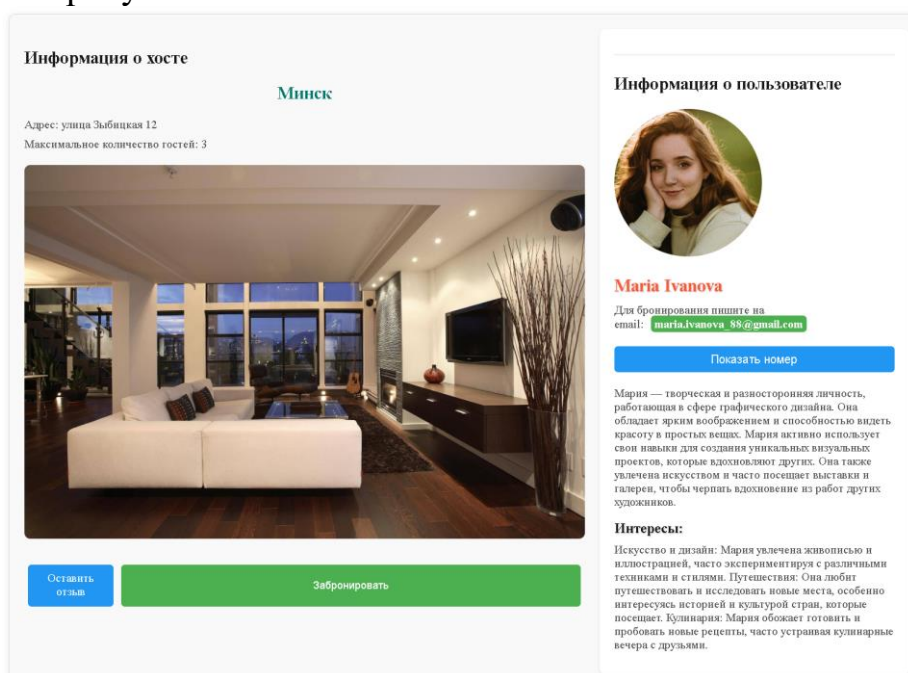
Информация о хосте

Минск

Адрес: улица Зыбицкая 12

Максимальное количество гостей: 3

Оставить отзыв

Забронировать

Информация о пользователе

Maria Ivanova

Для бронирования пишите на email: maria.ivanova_88@gmail.com

Показать номер

Мария — творческая и разносторонняя личность, работающая в сфере графического дизайна. Она обладает ярким воображением и способностью видеть красоту в простых вещах. Мария активно использует свои навыки для создания уникальных визуальных проектов, которые вдохновляют других. Она также увлечена искусством и часто посещает выставки и галереи, чтобы черпать вдохновение из работ других художников.

Интересы:

Искусство и дизайн: Мария увлечена живописью и иллюстрацией, часто экспериментируя с различными техниками и стилями. Путешествия: Она любит путешествовать и исследовать новые места, особенно интересуясь историей и культурой стран, которые посещает. Кулинария: Мария обожает готовить и пробовать новые рецепты, часто устраивая кулинарные вечера с друзьями.